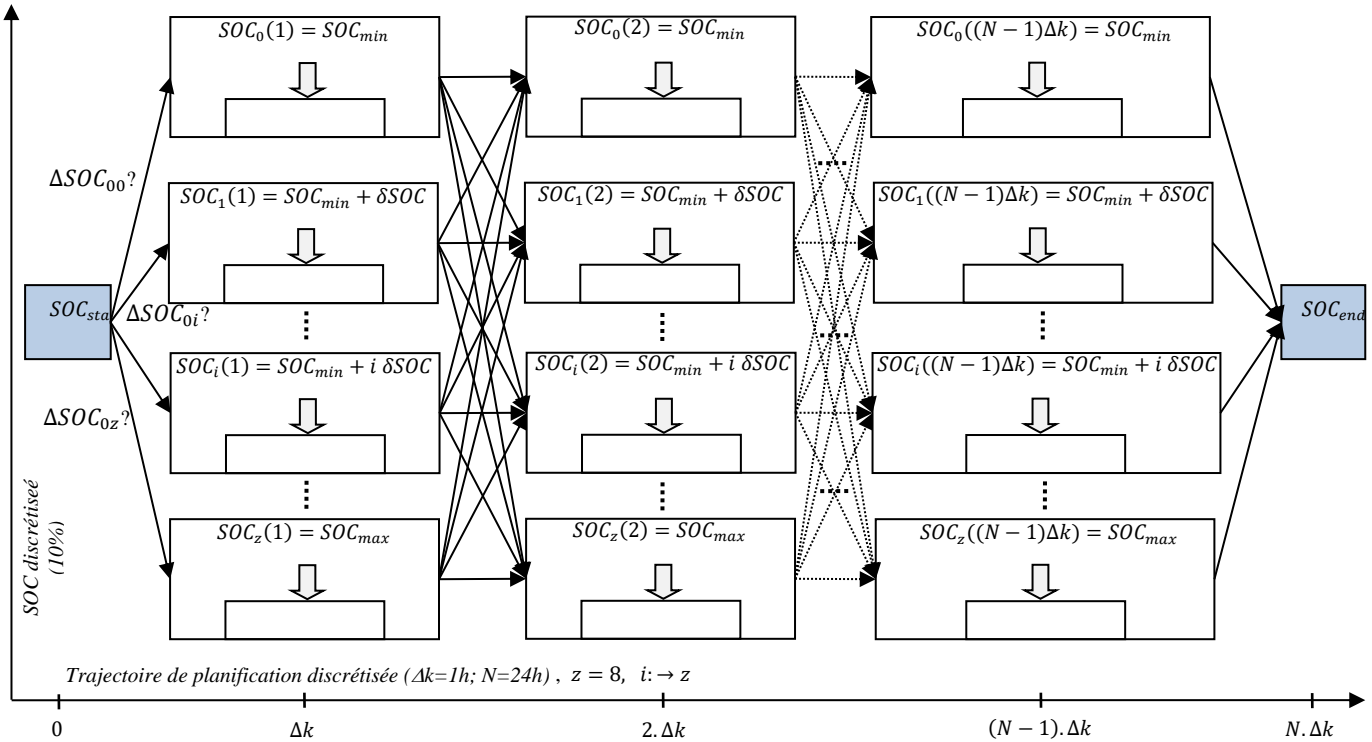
$SOC_0(1) = SOC_{min}$

$SOC_0(2) = SOC_{min}$

$SOC_0((N-1)\Delta k) = SOC_{min}$

$\Delta SOC_{00}?$

$SOC_1(1) = SOC_{min} + \delta SOC$

$SOC_1(2) = SOC_{min} + \delta SOC$

$SOC_1((N-1)\Delta k) = SOC_{min} + \delta SOC$

$SOC_{sta}$

$\Delta SOC_{0i}?$

$SOC_{end}$

$SOC_i(1) = SOC_{min} + i\ \delta SOC$

$SOC_i(2) = SOC_{min} + i\ \delta SOC$

$SOC_i((N-1)\Delta k) = SOC_{min} + i\ \delta SOC$

$\Delta SOC_{0z}?$

$SOC_z(1) = SOC_{max}$

$SOC_z(2) = SOC_{max}$

$SOC_z((N-1)\Delta k) = SOC_{max}$

SOC discrétiseé (10%)

Trajectoire de planification discrétisée (Δk=1h; N=24h) , $z = 8$, $i: \rightarrow z$

0

$\Delta k$

$2.\Delta k$

$(N-1).\Delta k$

$N.\Delta k$